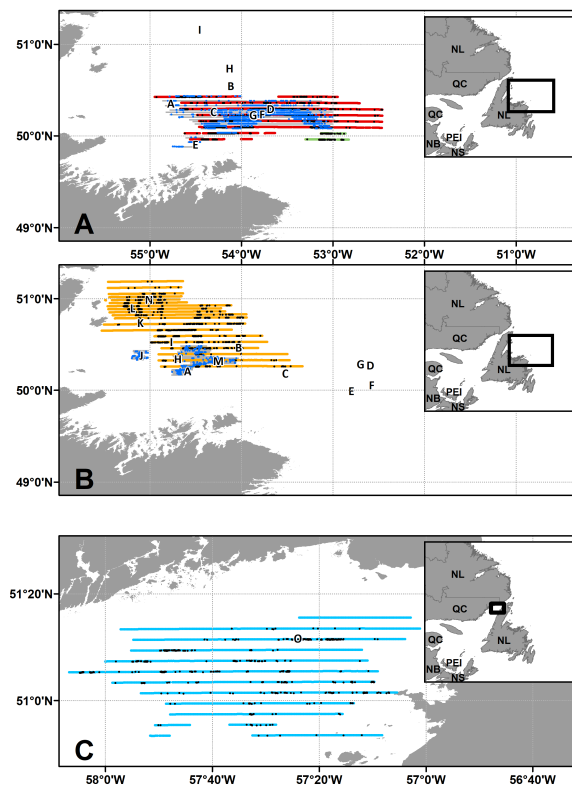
51°0'N
I
H
B
A
C
D
G F
E
50°0'N
49°0'N
A
55°0'W 54°0'W 53°0'W 52°0'W 51°0'W
NL
QC
QC
NL
NB
PEI
NS

51°0'N
N
L
K
J
I
B
H
M
A
C
G D
E F
50°0'N
49°0'N
B
NL
QC
QC
NL
NB
PEI
NS

51°20'N
O
51°0'N
C
58°0'W 57°40'W 57°20'W 57°0'W 56°40'W
NL
QC
QC
NL
NB
PEI
NS